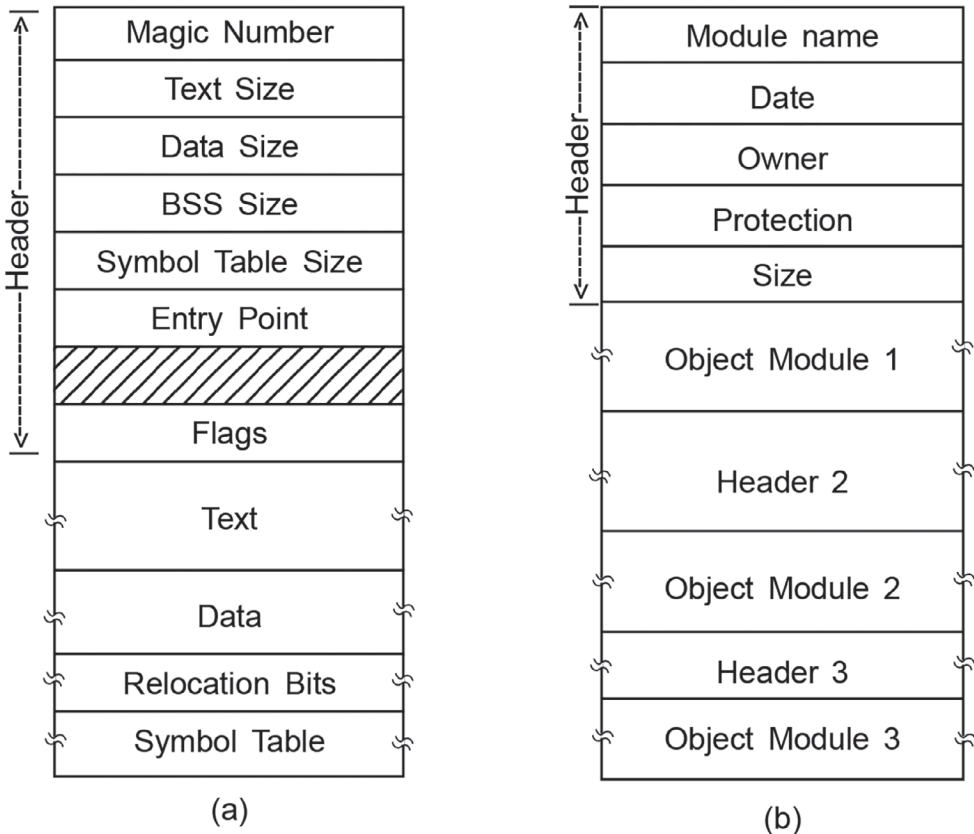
Header

Magic Number

Text Size

Data Size

BSS Size

Symbol Table Size

Entry Point

Flags

Text

Data

Relocation Bits

Symbol Table

(a)

Header

Module name

Date

Owner

Protection

Size

Object Module 1

Header 2

Object Module 2

Header 3

Object Module 3

(b)